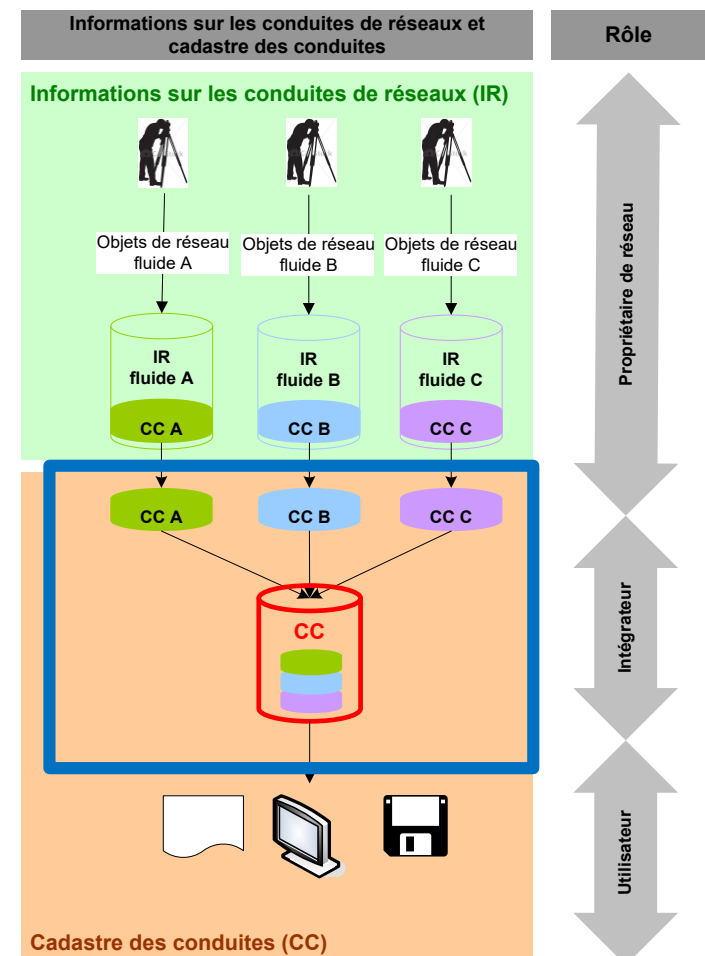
Informations sur les conduites de réseaux et cadastre des conduites

Rôle

Informations sur les conduites de réseaux (IR)

Objets de réseau fluide A

Objets de réseau fluide B

Objets de réseau fluide C

IR fluide A

CC A

IR fluide B

CC B

IR fluide C

CC C

Propriétaire de réseau

CC A

CC B

CC C

CC

Intégrateur

Utilisateur

Cadastre des conduites (CC)